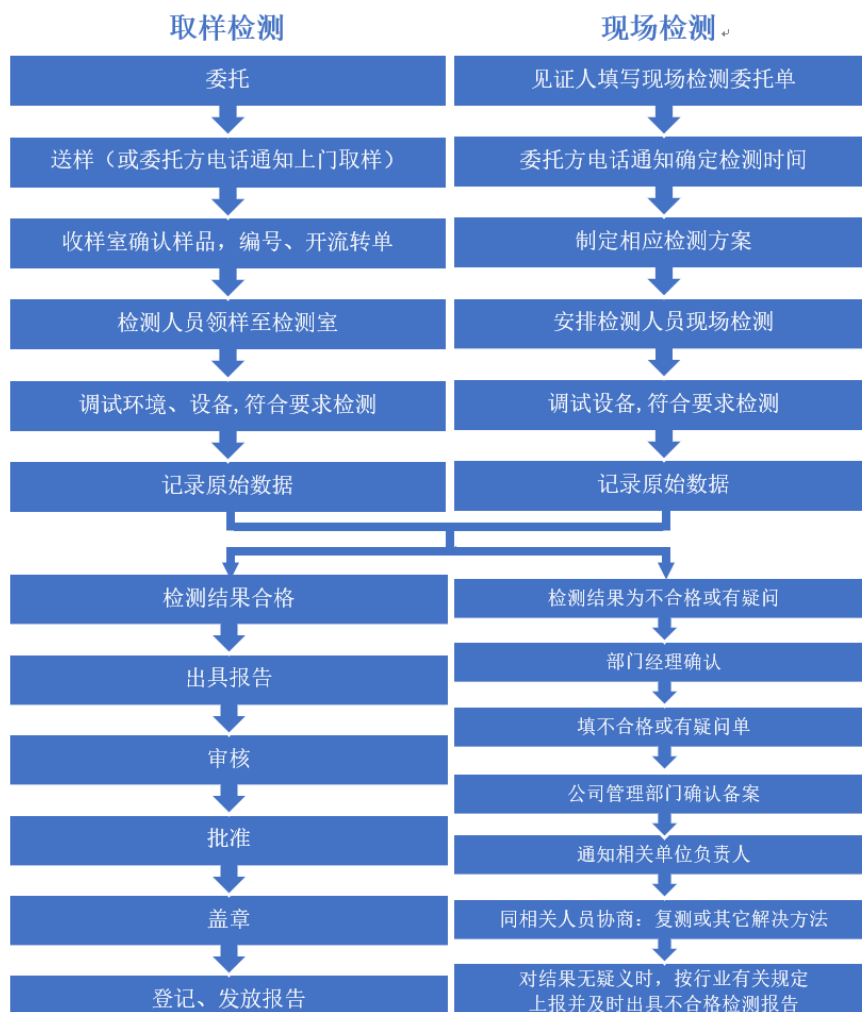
取样检测

委托

送样（或委托方电话通知上门取样）

收样室确认样品，编号、开流转单

检测人员领样至检测室

调试环境、设备,符合要求检测

记录原始数据

现场检测

见证人填写现场检测委托单

委托方电话通知确定检测时间

制定相应检测方案

安排检测人员现场检测

调试设备,符合要求检测

记录原始数据

检测结果合格

出具报告

审核

批准

盖章

登记、发放报告

检测结果为不合格或有疑问

部门经理确认

填不合格或有疑问单

公司管理部门确认备案

通知相关单位负责人

同相关人员协商：复测或其它解决方法

对结果无疑义时，按行业有关规定上报并及时出具不合格检测报告